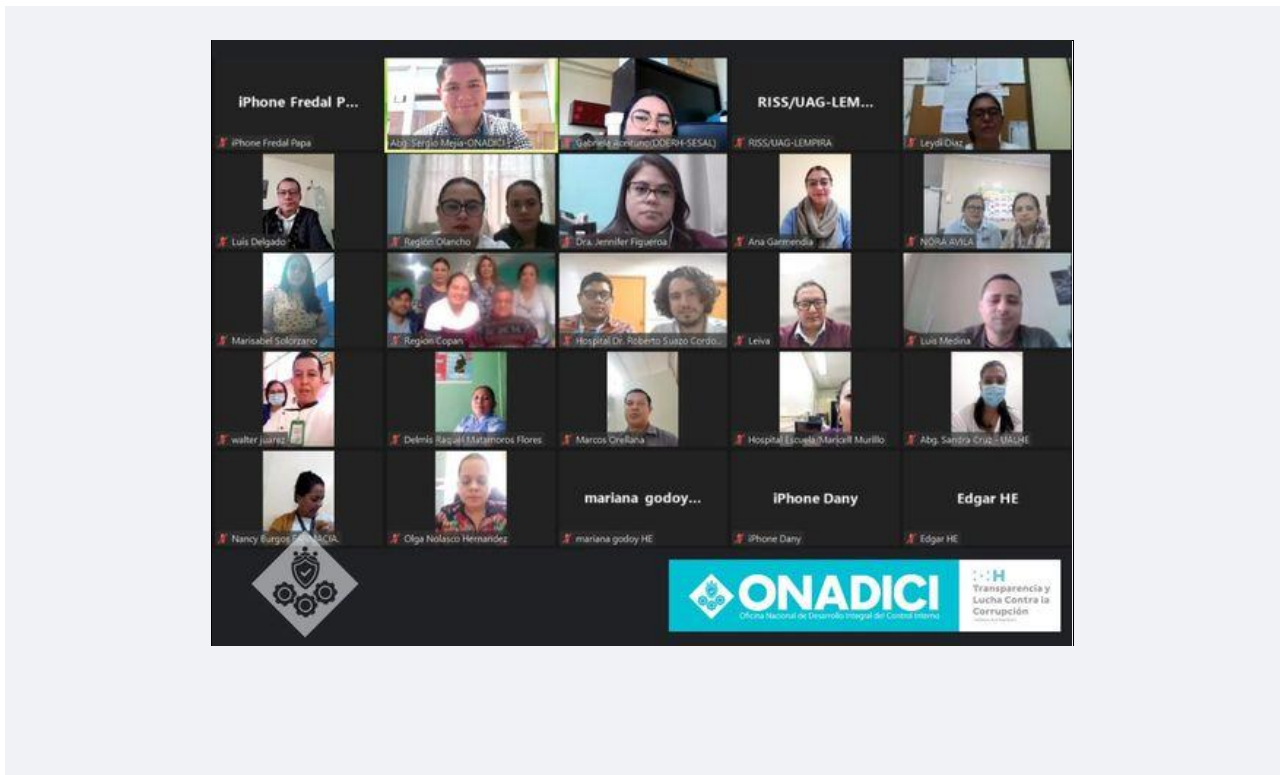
iPhone Fredal P...
iPhone Fredal Papa
Abg. Sergio Mejia-ONADICI
Gabriela Acentuno(DDERH-SESAL)
RISS/UAG-LEM...
RISS/UAG-LEMPIRA
Leydi Diaz
Luis Delgado
Región Olancho
Dra. Jennifer Figueroa
Ana Garmendia
NORA AVILA
Marisabel Solorzano
Region Copan
Hospital Dr. Roberto Suazo Cordo...
Leiva
Luis Medina
walter juarez
Delmis Raquel Matamoros Flores
Marcos Orellana
Hospital Escuela/Maricell Murillo
Abg. Sandra Cruz - UALHE
Nancy Burgos FARMACIA
Olga Nolasco Hernandez
mariana godoy...
mariana godoy HE
iPhone Dany
iPhone Dany
Edgar HE
Edgar HE
ONADICI
Oficina Nacional de Desarrollo Integral del Control Interno
H
Transparencia y Lucha Contra la Corrupción